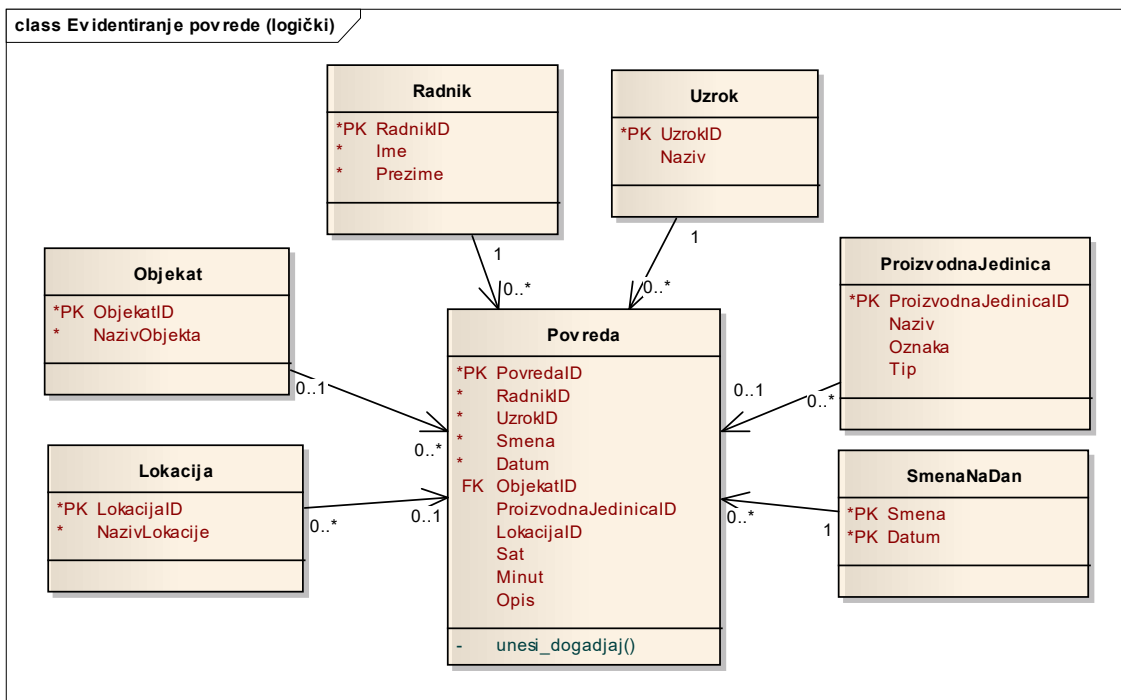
class Evidentiranje povrede (logički)

Radnik
*PK RadnikID
* Ime
* Prezime

Uzrok
*PK UzrokID
Naziv

Objekat
*PK ObjekatID
* NazivObjekta

ProizvodnaJedinica
*PK ProizvodnaJedinicaID
Naziv
Oznaka
Tip

Povreda
*PK PovredaID
* RadnikID
* UzrokID
* Smena
* Datum
FK ObjekatID
ProizvodnaJedinicaID
LokacijaID
Sat
Minut
Opis
- unesi_dogadjaj()

Lokacija
*PK LokacijaID
* NazivLokacije

SmenaNaDan
*PK Smena
*PK Datum

1
0..*
1
0..*
0..1
0..*
0..1
0..*
0..*
0..1
0..*
1